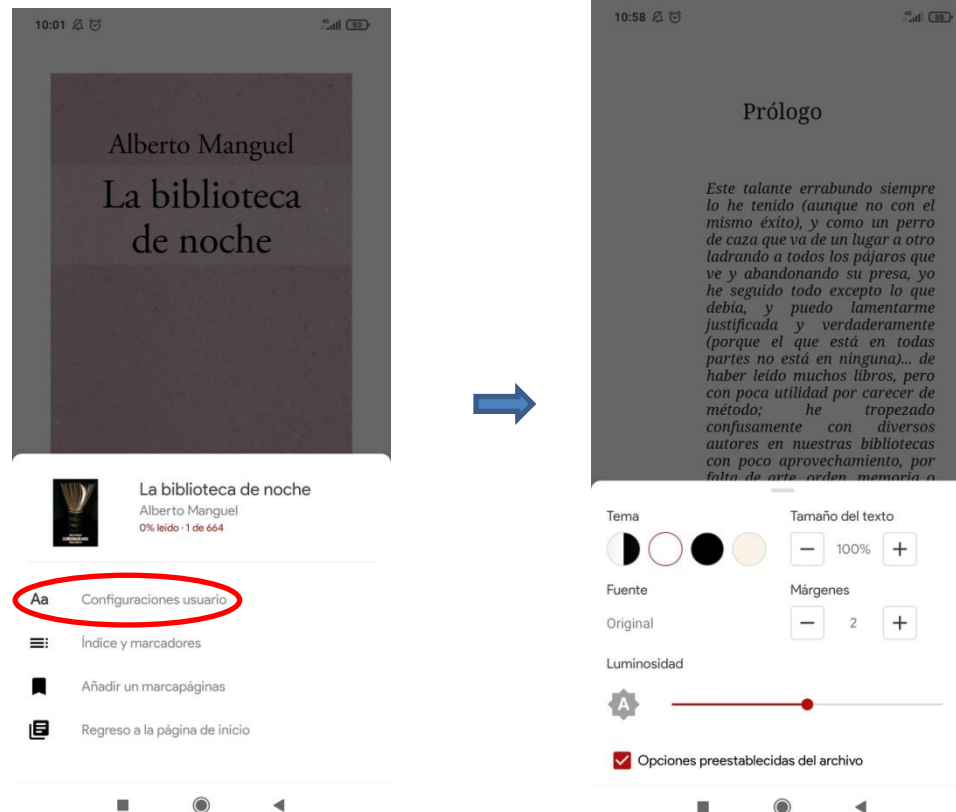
10:01

93

Alberto Manguel

La biblioteca de noche

La biblioteca de noche
Alberto Manguel
0% leído · 1 de 664

Aa Configuraciones usuario

Índice y marcadores

Añadir un marcapáginas

Regreso a la página de inicio

10:58

88

Prólogo

Este talante errabundo siempre lo he tenido (aunque no con el mismo éxito), y como un perro de caza que va de un lugar a otro ladrando a todos los pájaros que ve y abandonando su presa, yo he seguido todo excepto lo que debía, y puedo lamentarme justificada y verdaderamente (porque el que está en todas partes no está en ninguna)... de haber leído muchos libros, pero con poca utilidad por carecer de método; he tropezado confusamente con diversos autores en nuestras bibliotecas con poco aprovechamiento, por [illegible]

Tema

Tamaño del texto

100%

Fuente

Original

Márgenes

2

Luminosidad

A

Opciones preestablecidas del archivo